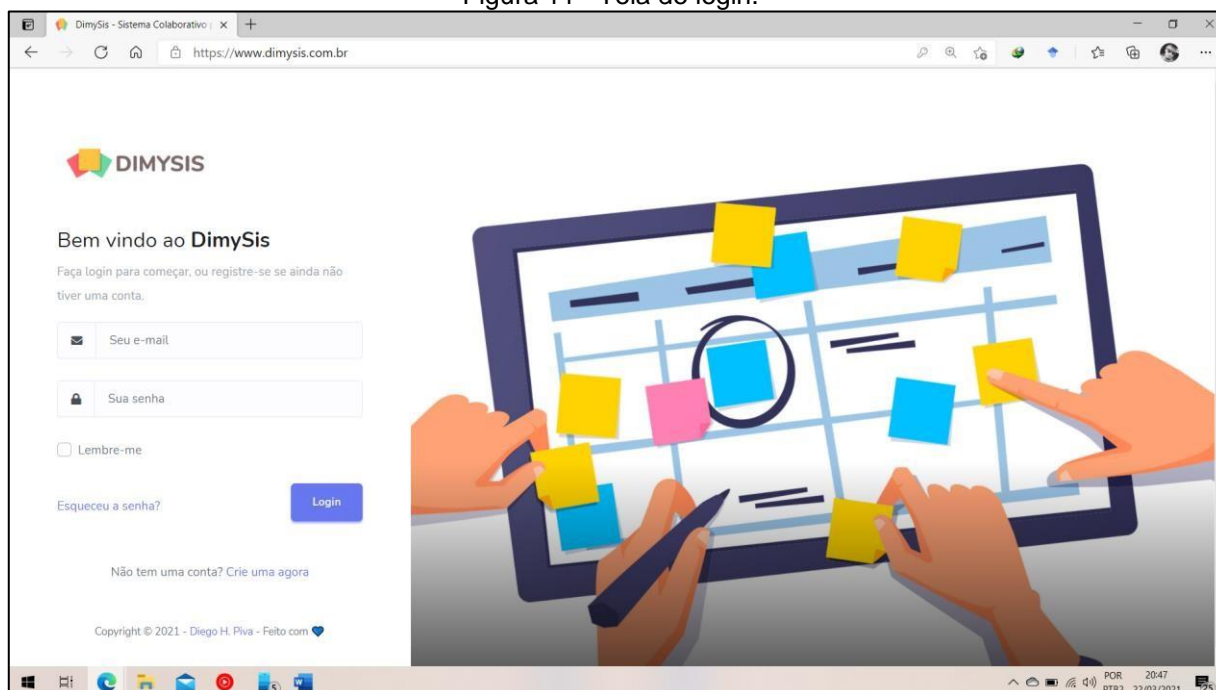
Figura 11 – Tela de login.

DimySis - Sistema Colaborativo | ×

https://www.dimysis.com.br

DIMYSIS

Bem vindo ao **DimySis**

Faça login para começar, ou registre-se se ainda não tiver uma conta.

Seu e-mail

Sua senha

Lembre-me

Esqueceu a senha?

Login

Não tem uma conta? Crie uma agora

Copyright © 2021 - Diego H. Piva - Feito com

POR PTB2 20:47 22/03/2021